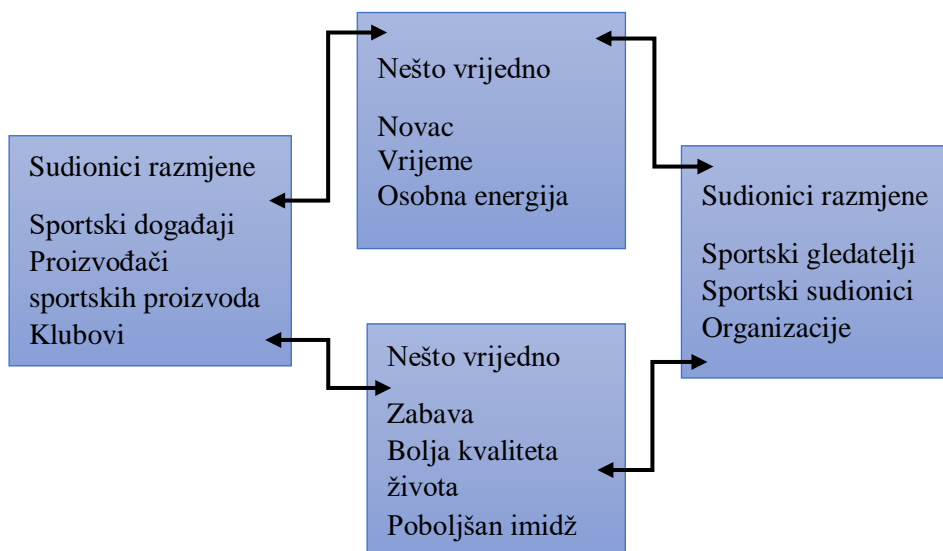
Nešto vrijedno

Novac
Vrijeme
Osobna energija

Sudionici razmjene

Sportski događaji
Proizvođači sportskih proizvoda
Klubovi

Sudionici razmjene

Sportski gledatelji
Sportski sudionici
Organizacije

Nešto vrijedno

Zabava
Bolja kvaliteta života
Poboljšan imidž